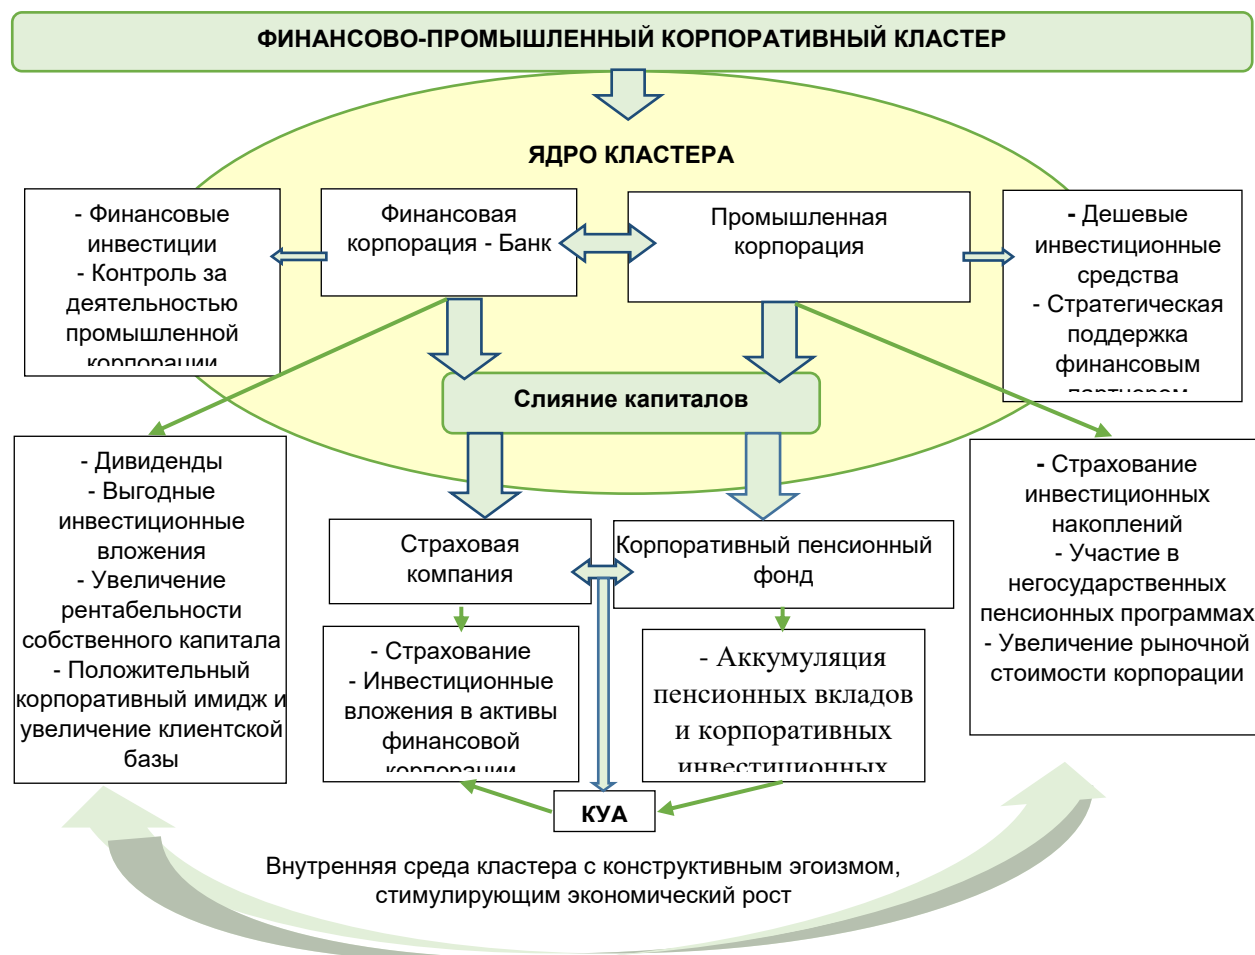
ФИНАНСОВО-ПРОМЫШЛЕННЫЙ КОРПОРАТИВНЫЙ КЛАСТЕР

ЯДРО КЛАСТЕРА

- Финансовые инвестиции
- Контроль за деятельностью промышленной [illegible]

Финансовая корпорация - Банк

Промышленная корпорация

- Дешевые инвестиционные средства
- Стратегическая поддержка финансовым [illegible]

Слияние капиталов

- Дивиденды
- Выгодные инвестиционные вложения
- Увеличение рентабельности собственного капитала
- Положительный корпоративный имидж и увеличение клиентской базы

Страховая компания

Корпоративный пенсионный фонд

- Страхование инвестиционных накоплений
- Участие в негосударственных пенсионных программах
- Увеличение рыночной стоимости корпорации

- Страхование
- Инвестиционные вложения в активы финансовой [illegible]

- Аккумуляция пенсионных вкладов и корпоративных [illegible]

КУА

Внутренняя среда кластера с конструктивным эгоизмом, стимулирующим экономический рост